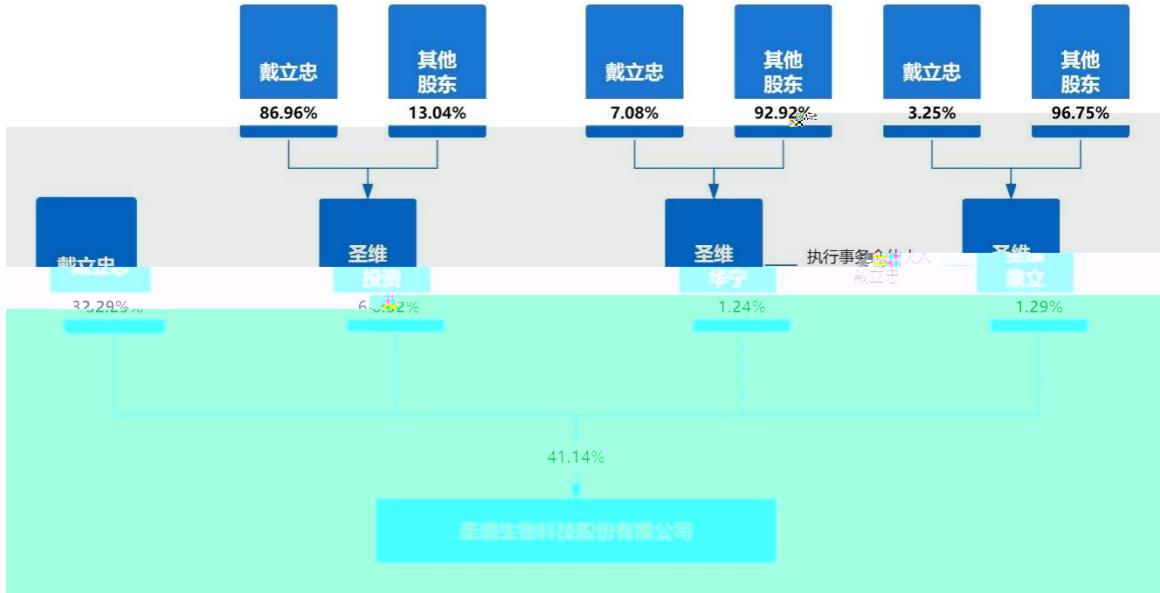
戴立忠
86.96%

其他股东
13.04%

戴立忠
7.08%

其他股东
92.92%

戴立忠
3.25%

其他股东
96.75%

戴立忠
32.29%

圣维投资
6.32%

圣维华宁
1.24%

执行事务合伙人
戴立忠

圣维鼎立
1.29%

41.14%

圣湘生物科技股份有限公司